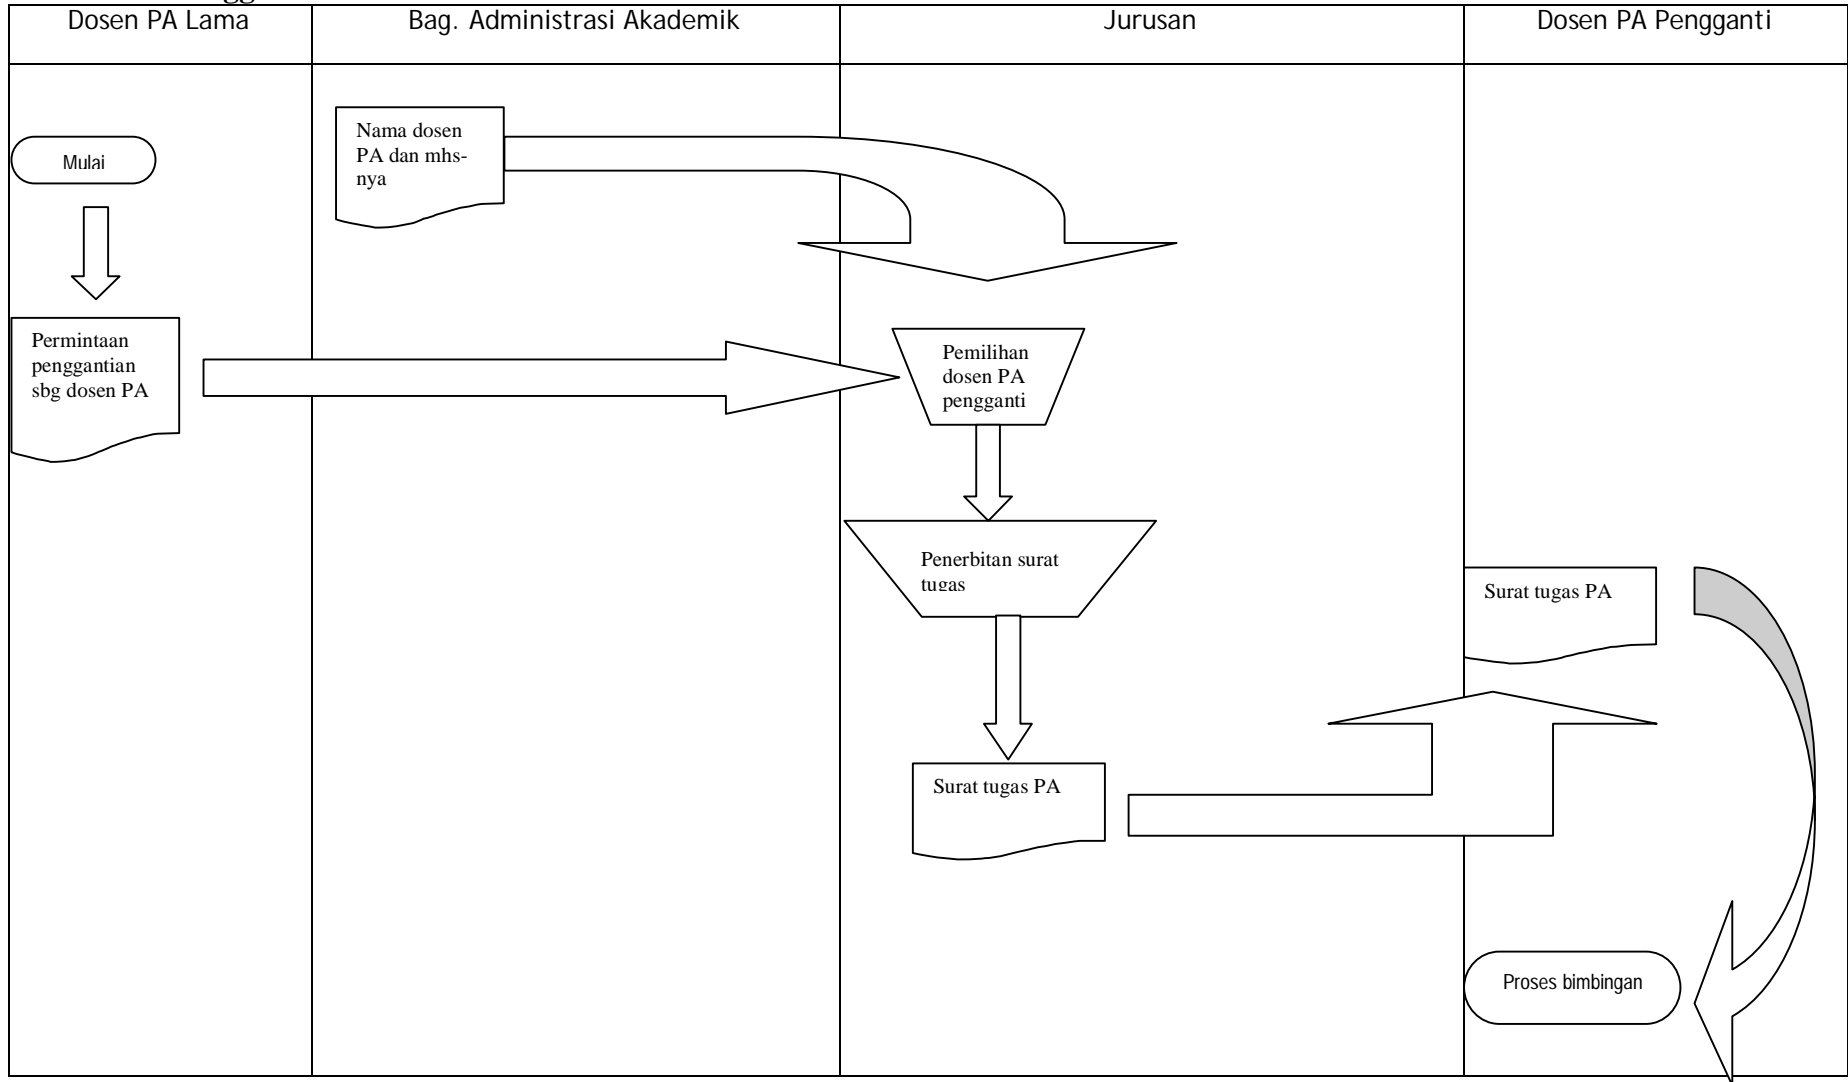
| Dosen PA Lama | Bag. Administrasi Akademik | Jurusan | Dosen PA Pengganti |
|---|---|---|---|

Mulai

Permintaan penggantian sbg dosen PA

Nama dosen PA dan mhs-nya

Pemilihan dosen PA pengganti

Penerbitan surat tugas

Surat tugas PA

Surat tugas PA

Proses bimbingan